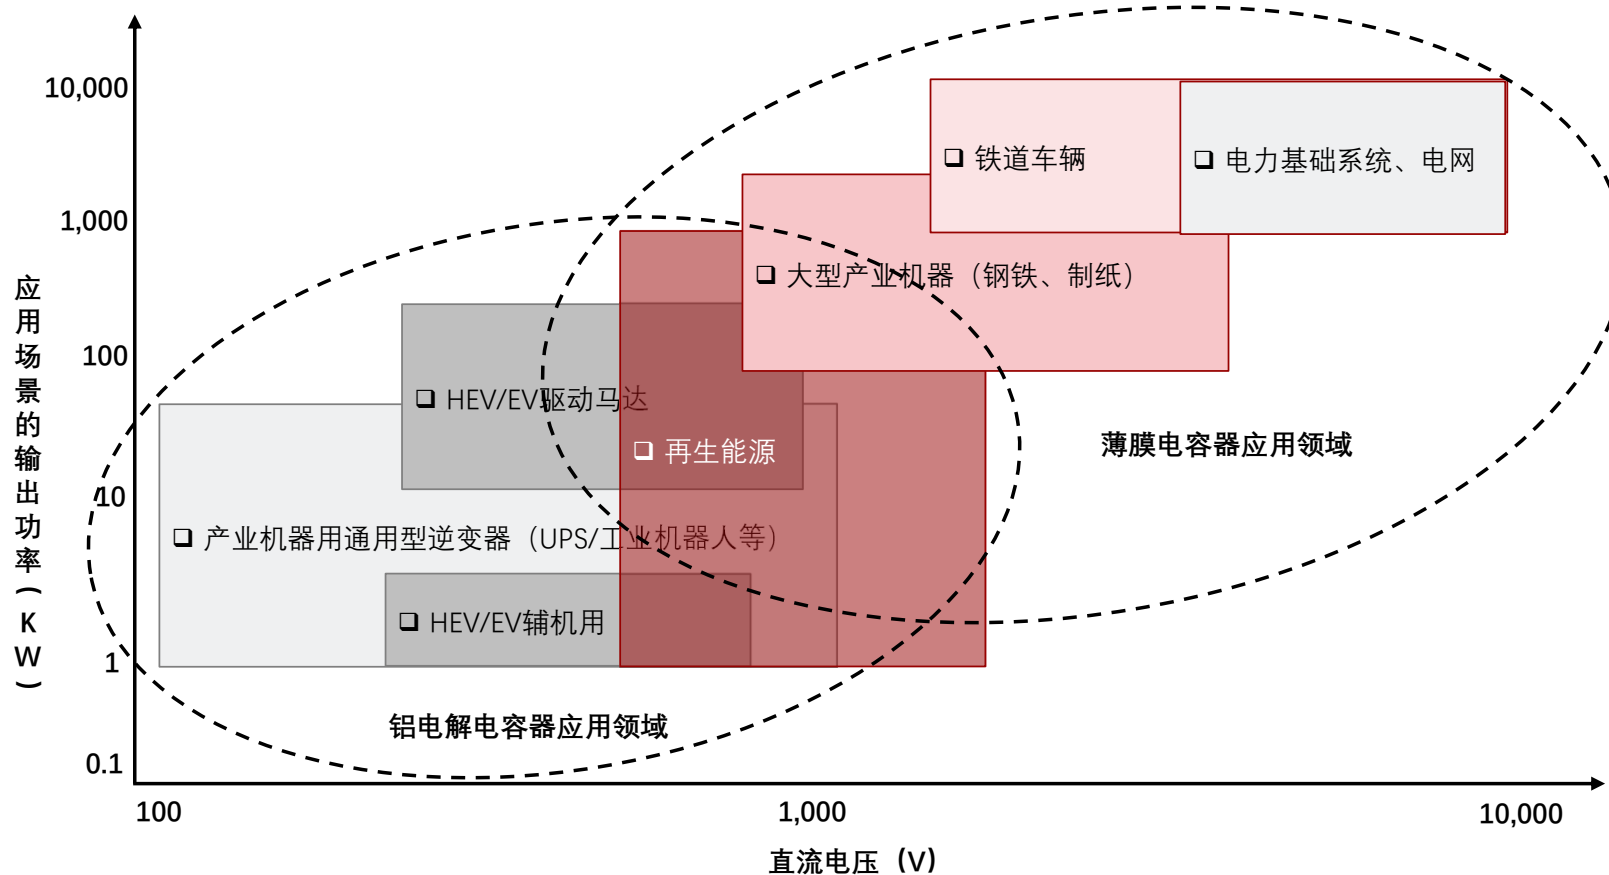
10,000
1,000
100
10
1
0.1

应用场景的输出功率（KW）

❑ 铁道车辆
❑ 电力基础系统、电网
❑ 大型产业机器（钢铁、制纸）
❑ HEV/EV驱动马达
❑ 再生能源
❑ 产业机器用通用型逆变器（UPS/工业机器人等）
❑ HEV/EV辅机用

薄膜电容器应用领域
铝电解电容器应用领域

100
1,000
10,000

直流电压（V）